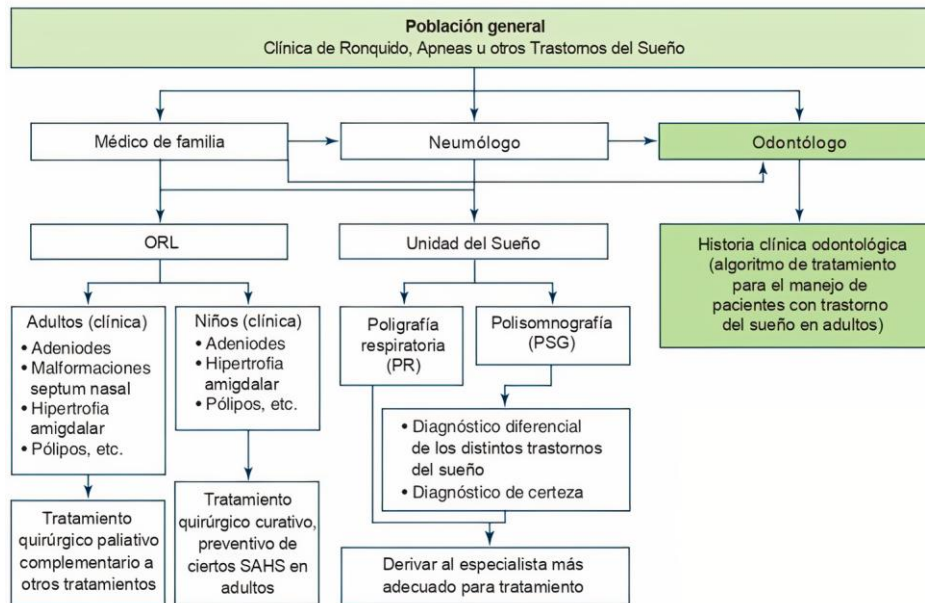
Población general
Clínica de Ronquido, Apneas u otros Trastornos del Sueño

Médico de familia

Neumólogo

Odontólogo

ORL

Unidad del Sueño

Historia clínica odontológica (algoritmo de tratamiento para el manejo de pacientes con trastorno del sueño en adultos)

Adultos (clínica)
• Adeniodes
• Malformaciones septum nasal
• Hipertrofia amigdalar
• Pólipos, etc.

Niños (clínica)
• Adeniodes
• Hipertrofia amigdalar
• Pólipos, etc.

Poligrafía respiratoria (PR)

Polisomnografía (PSG)

• Diagnóstico diferencial de los distintos trastornos del sueño
• Diagnóstico de certeza

Tratamiento quirúrgico paliativo complementario a otros tratamientos

Tratamiento quirúrgico curativo, preventivo de ciertos SAHS en adultos

Derivar al especialista más adecuado para tratamiento